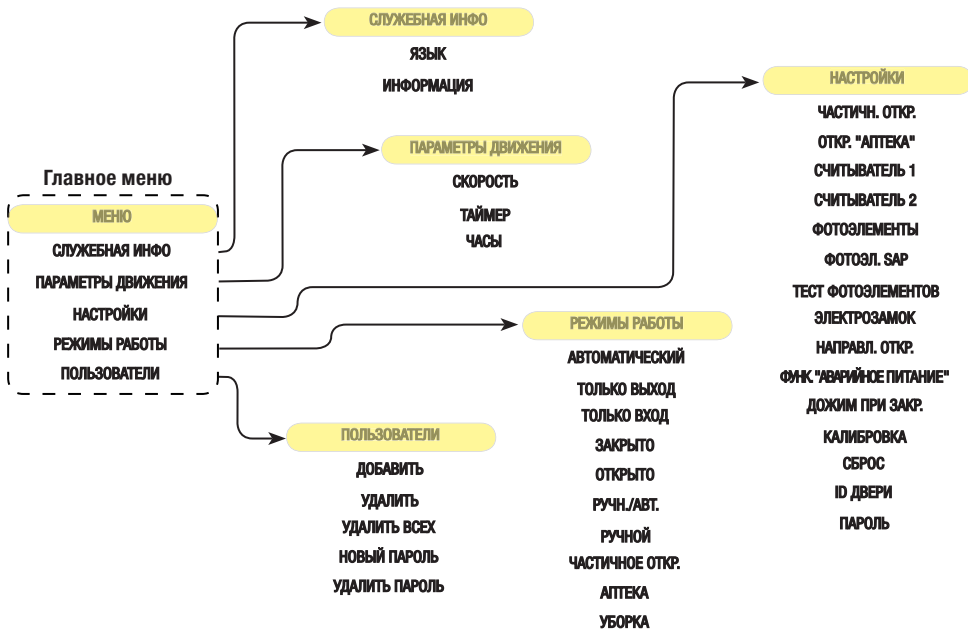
Главное меню

МЕНЮ

СЛУЖЕБНАЯ ИНФО

ПАРАМЕТРЫ ДВИЖЕНИЯ

НАСТРОЙКИ

РЕЖИМЫ РАБОТЫ

ПОЛЬЗОВАТЕЛИ

СЛУЖЕБНАЯ ИНФО

ЯЗЫК

ИНФОРМАЦИЯ

ПАРАМЕТРЫ ДВИЖЕНИЯ

СКОРОСТЬ

ТАЙМЕР

ЧАСЫ

НАСТРОЙКИ

ЧАСТИЧН. ОТКР.

ОТКР. "АПТЕКА"

СЧИТЫВАТЕЛЬ 1

СЧИТЫВАТЕЛЬ 2

ФОТОЭЛЕМЕНТЫ

ФОТОЭЛ. SAP

ТЕСТ ФОТОЭЛЕМЕНТОВ

ЭЛЕКТРОЗАМОК

НАПРАВЛ. ОТКР.

ФНК. "АВАРИЙНОЕ ПИТАНИЕ"

ДОЖИМ ПРИ ЗАКР.

КАЛИБРОВКА

СБРОС

ID ДВЕРИ

ПАРОЛЬ

РЕЖИМЫ РАБОТЫ

АВТОМАТИЧЕСКИЙ

ТОЛЬКО ВЫХОД

ТОЛЬКО ВХОД

ЗАКРЫТО

ОТКРЫТО

РУЧН./АВТ.

РУЧНОЙ

ЧАСТИЧНОЕ ОТКР.

АПТЕКА

УБОРКА

ПОЛЬЗОВАТЕЛИ

ДОБАВИТЬ

УДАЛИТЬ

УДАЛИТЬ ВСЕХ

НОВЫЙ ПАРОЛЬ

УДАЛИТЬ ПАРОЛЬ